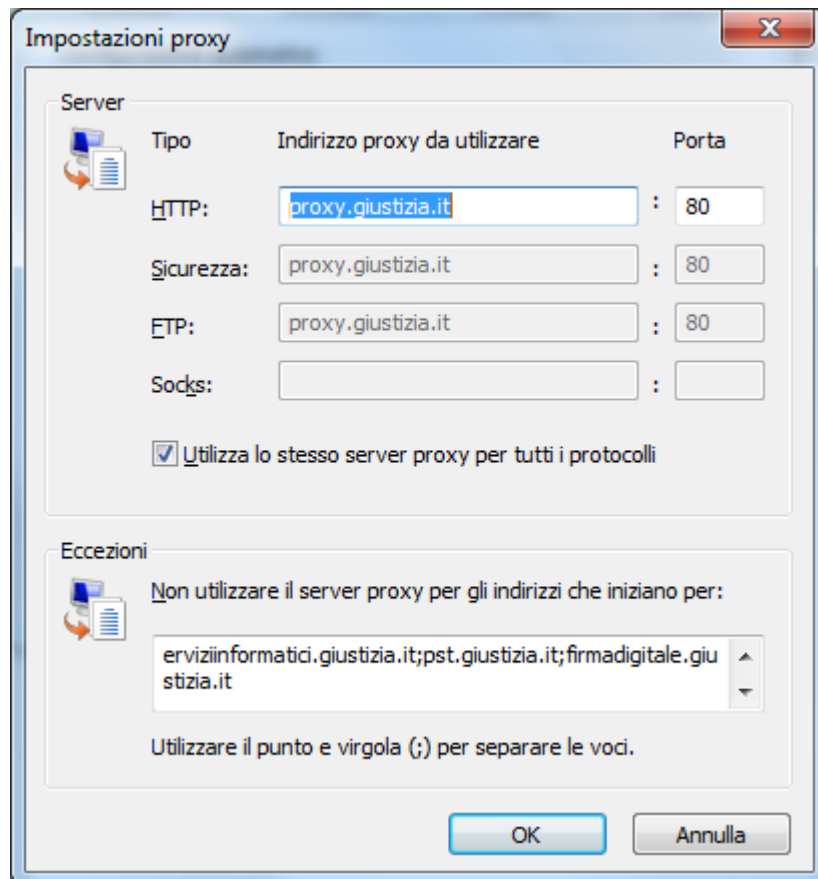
Impostazioni proxy

Server

| Tipo | Indirizzo proxy da utilizzare | | Porta |
|---|---|---|---|
| HTTP: | proxy.giustizia.it | : | 80 |
| Sicurezza: | proxy.giustizia.it | : | 80 |
| FTP: | proxy.giustizia.it | : | 80 |
| Socks: | | : | |

Utilizza lo stesso server proxy per tutti i protocolli

Eccezioni

Non utilizzare il server proxy per gli indirizzi che iniziano per:

erviziinformatici.giustizia.it;pst.giustizia.it;firmadigitale.giustizia.it

Utilizzare il punto e virgola (;) per separare le voci.

OK

Annulla